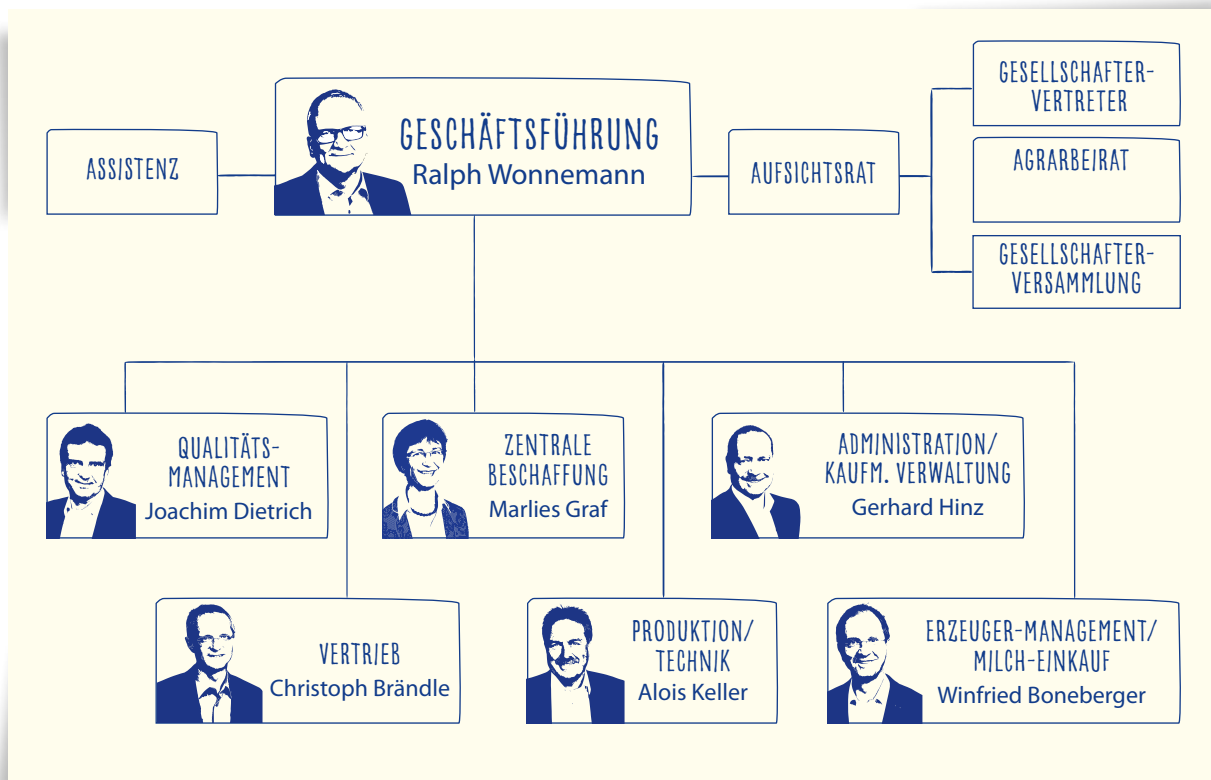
ASSISTENZ

GESCHÄFTSFÜHRUNG
Ralph Wonnemann

AUFSICHTSRAT

GESELLSCHAFTER-VERTRETER

AGRARBEIRAT

GESELLSCHAFTER-VERSAMMLUNG

QUALITÄTS-MANAGEMENT
Joachim Dietrich

ZENTRALE BESCHAFFUNG
Marlies Graf

ADMINISTRATION/ KAUFM. VERWALTUNG
Gerhard Hinz

VERTRIEB
Christoph Brändle

PRODUKTION/ TECHNIK
Alois Keller

ERZEUGER-MANAGEMENT/ MILCH-EINKAUF
Winfried Boneberger